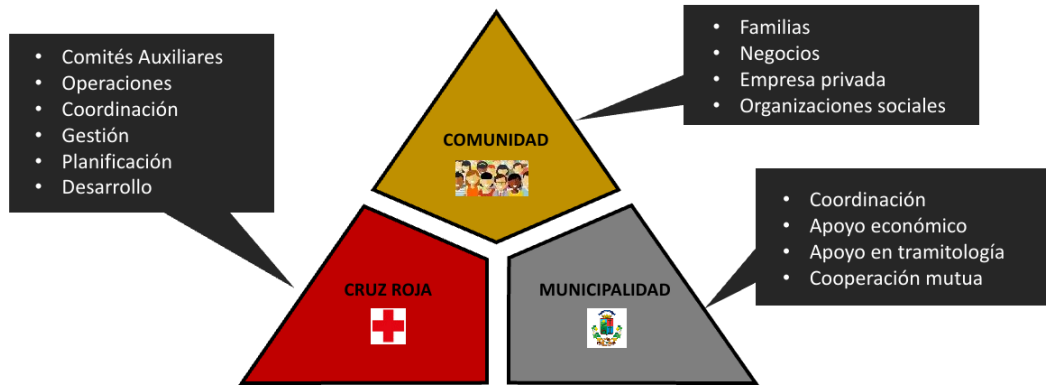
• Comités Auxiliares
• Operaciones
• Coordinación
• Gestión
• Planificación
• Desarrollo

COMUNIDAD

• Familias
• Negocios
• Empresa privada
• Organizaciones sociales

CRUZ ROJA

MUNICIPALIDAD

• Coordinación
• Apoyo económico
• Apoyo en tramitología
• Cooperación mutua